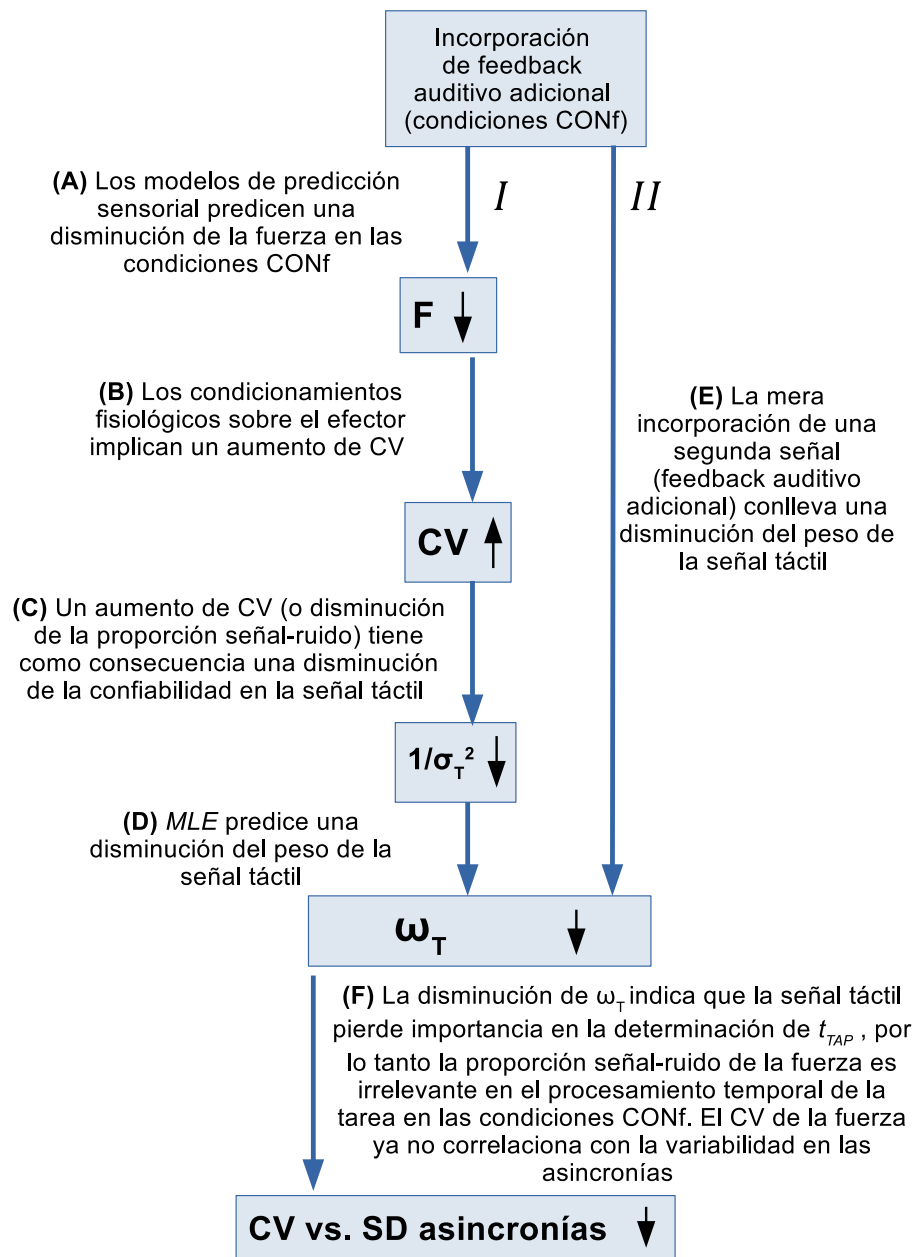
Incorporación de feedback auditivo adicional (condiciones CONf)

(A) Los modelos de predicción sensorial predicen una disminución de la fuerza en las condiciones CONf

$I$

$II$

F ↓

(B) Los condicionamientos fisiológicos sobre el efector implican un aumento de CV

(E) La mera incorporación de una segunda señal (feedback auditivo adicional) conlleva una disminución del peso de la señal táctil

CV ↑

(C) Un aumento de CV (o disminución de la proporción señal-ruido) tiene como consecuencia una disminución de la confiabilidad en la señal táctil

$1/\sigma_T^2$ ↓

(D) *MLE* predice una disminución del peso de la señal táctil

$\omega_T$ ↓

(F) La disminución de $\omega_T$ indica que la señal táctil pierde importancia en la determinación de $t_{TAP}$ , por lo tanto la proporción señal-ruido de la fuerza es irrelevante en el procesamiento temporal de la tarea en las condiciones CONf. El CV de la fuerza ya no correlaciona con la variabilidad en las asincronías

CV vs. SD asincronías ↓